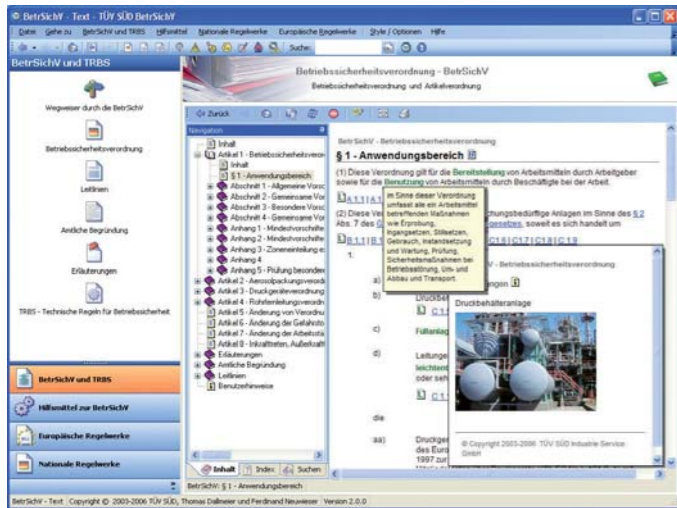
BetrSichV - Text - TÜV SÜD BetrSichV

Datei Gehe zu BetrSichV und TRBS Hilfsmittel Nationale Regelwerke Europäische Regelwerke Style / Optionen Hilfe

Suche:

BetrSichV und TRBS

Wegweiser durch die BetrSichV

Betriebssicherheitsverordnung

Leitlinien

Amtliche Begründung

Erläuterungen

TRBS - Technische Regeln für Betriebssicherheit

BetrSichV und TRBS

Hilfsmittel zur BetrSichV

Europäische Regelwerke

Nationale Regelwerke

Betriebssicherheitsverordnung - BetrSichV

Betriebssicherheitsverordnung und Artikelverordnung

Zurück

Navigation

Inhalt
Artikel 1 - Betriebssicherheitsvero
Inhalt
§ 1 - Anwendungsbereich
Abschnitt 1 - Allgemeine Vorsc
Abschnitt 2 - Gemeinsame Vor
Abschnitt 3 - Besondere Vorsc
Abschnitt 4 - Gemeinsame Vor
Anhang 1 - Mindestvorschrifte
Anhang 2 - Mindestvorschrifte
Anhang 3 - Zoneneinteilung e
Anhang 4
Anhang 5 - Prüfung besondere
Artikel 2 - Aerosolpackungsverord
Artikel 3 - Druckgeräteverordnung
Artikel 4 - Rohrfernleitungsverordn
Artikel 5 - Änderung von Verordnu
Artikel 6 - Änderung der Gefahrsto
Artikel 7 - Änderung der Arbeitsstä
Artikel 8 - Inkrafttreten, Außerkraft
Erläuterungen
Amtliche Begründung
Leitlinien
Benutzerhinweise

Inhalt Index Suchen

BetrSichV - Betriebssicherheitsverordnung

§ 1 - Anwendungsbereich

(1) Diese Verordnung gilt für die Bereitstellung von Arbeitsmitteln durch Arbeitgeber sowie für die Benutzung von Arbeitsmitteln durch Beschäftigte bei der Arbeit.

A 1.1 | A 1

(2) Diese Ver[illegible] Abs. 7 des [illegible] ungsbedürftige Anlagen im Sinne des § 2 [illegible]esetzes, soweit es sich handelt um

B 1.1 | B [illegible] C 16 | C 17 | C 18 | C 19

im Sinne dieser Verordnung umfasst alle ein Arbeitsmittel betreffenden Maßnahmen wie Erprobung, Ingangsetzen, Stillsetzen, Gebrauch, Instandsetzung und Wartung, Prüfung, Sicherheitsmaßnahmen bei Betriebsstörung, Um- und Abbau und Transport.

1.

a)
b)
c)
d)

die

aa)

V - Betriebssicherheitsverordnung

Druckbehälteranlage

ngen
Druckbe
C 1
Füllanlag
Leitunger
leichtentz
oder seh
C 1
Druckgei
des Euro
1997 zur

© Copyright 2003-2006 TÜV SÜD Industrie Service GmbH

BetrSichV: § 1 - Anwendungsbereich

BetrSichV - Text Copyright © 2003-2006 TÜV SÜD, Thomas Dallmeier und Ferdinand Neuwieser Version 2.0.0